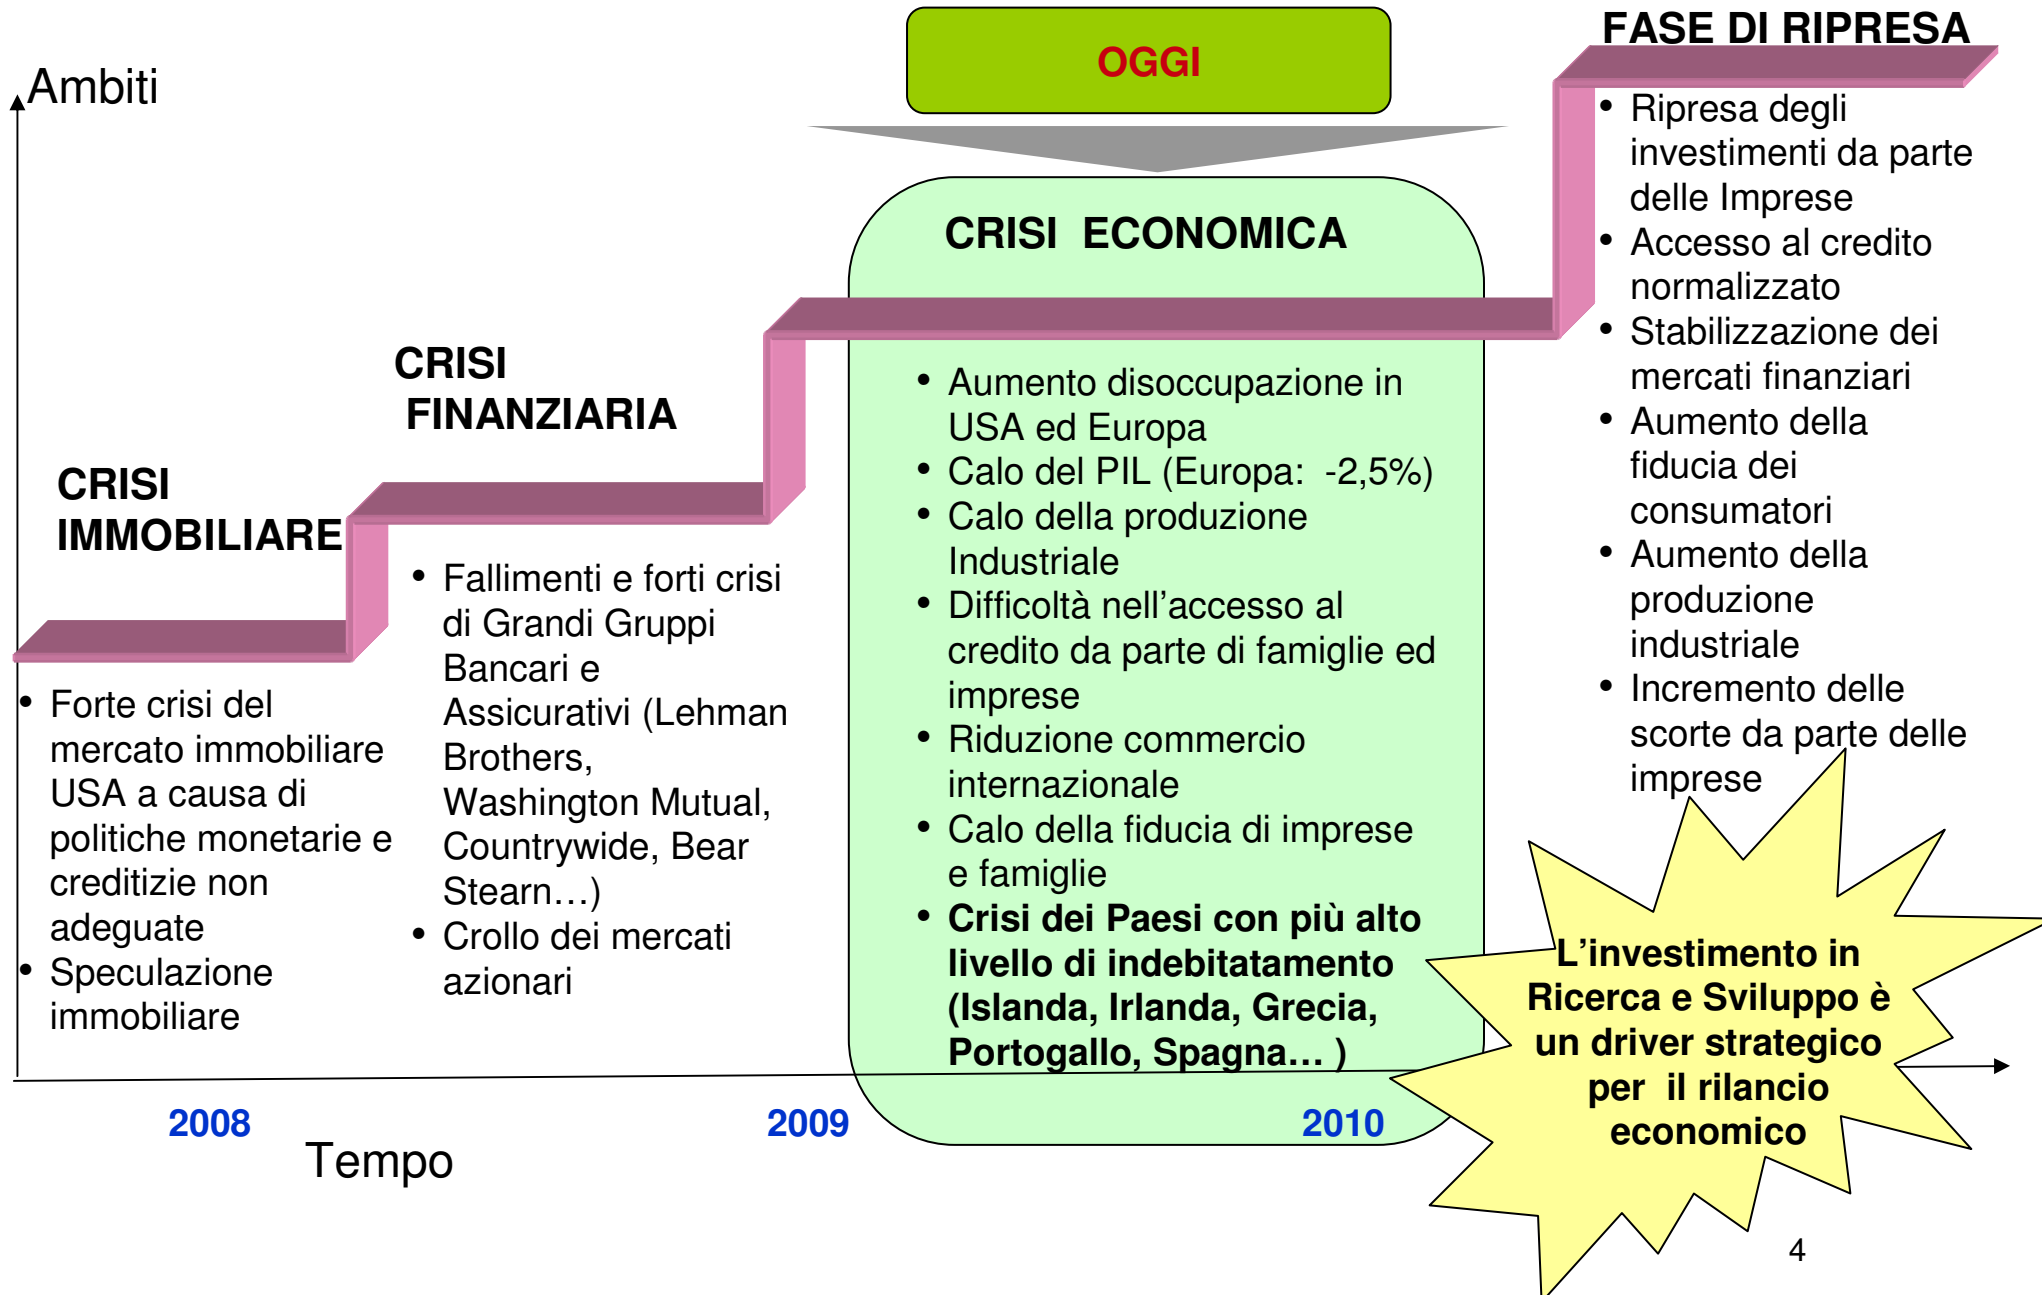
Ambiti

OGGI

FASE DI RIPRESA

• Ripresa degli investimenti da parte delle Imprese
• Accesso al credito normalizzato
• Stabilizzazione dei mercati finanziari
• Aumento della fiducia dei consumatori
• Aumento della produzione industriale
• Incremento delle scorte da parte delle imprese

CRISI ECONOMICA

• Aumento disoccupazione in USA ed Europa
• Calo del PIL (Europa: -2,5%)
• Calo della produzione Industriale
• Difficoltà nell'accesso al credito da parte di famiglie ed imprese
• Riduzione commercio internazionale
• Calo della fiducia di imprese e famiglie
• **Crisi dei Paesi con più alto livello di indebitatamento (Islanda, Irlanda, Grecia, Portogallo, Spagna… )**

CRISI FINANZIARIA

• Fallimenti e forti crisi di Grandi Gruppi Bancari e Assicurativi (Lehman Brothers, Washington Mutual, Countrywide, Bear Stearn…)
• Crollo dei mercati azionari

CRISI IMMOBILIARE

• Forte crisi del mercato immobiliare USA a causa di politiche monetarie e creditizie non adeguate
• Speculazione immobiliare

L'investimento in Ricerca e Sviluppo è un driver strategico per il rilancio economico

2008 Tempo 2009 2010

4